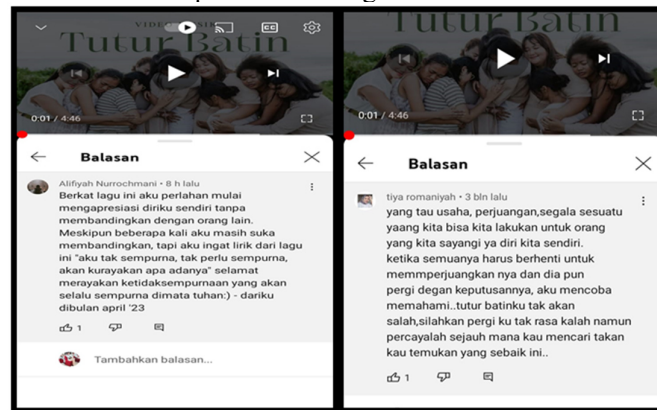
VIDEO

Tutur Batin

0:01 / 4:46

Balasan

Alifiyah Nurrochmani • 8 h lalu

Berkat lagu ini aku perlahan mulai mengapresiasi diriku sendiri tanpa membandingkan dengan orang lain. Meskipun beberapa kali aku masih suka membandingkan, tapi aku ingat lirik dari lagu ini "aku tak sempurna, tak perlu sempurna, akan kurayakan apa adanya" selamat merayakan ketidaksempurnaan yang akan selalu sempurna dimata tuhan:) - dariku dibulan april '23

1

Tambahkan balasan...

Tutur Batin

0:01 / 4:46

Balasan

tiya romaniyah • 3 bln lalu

yang tau usaha, perjuangan,segala sesuatu yaang kita bisa kita lakukan untuk orang yang kita sayangi ya diri kita sendiri. ketika semuanya harus berhenti untuk memmperjuangkan nya dan dia pun pergi degan keputusannya, aku mencoba memahami..tutur batinku tak akan salah,silahkan pergi ku tak rasa kalah namun percayalah sejauh mana kau mencari takan kau temukan yang sebaik ini..

1